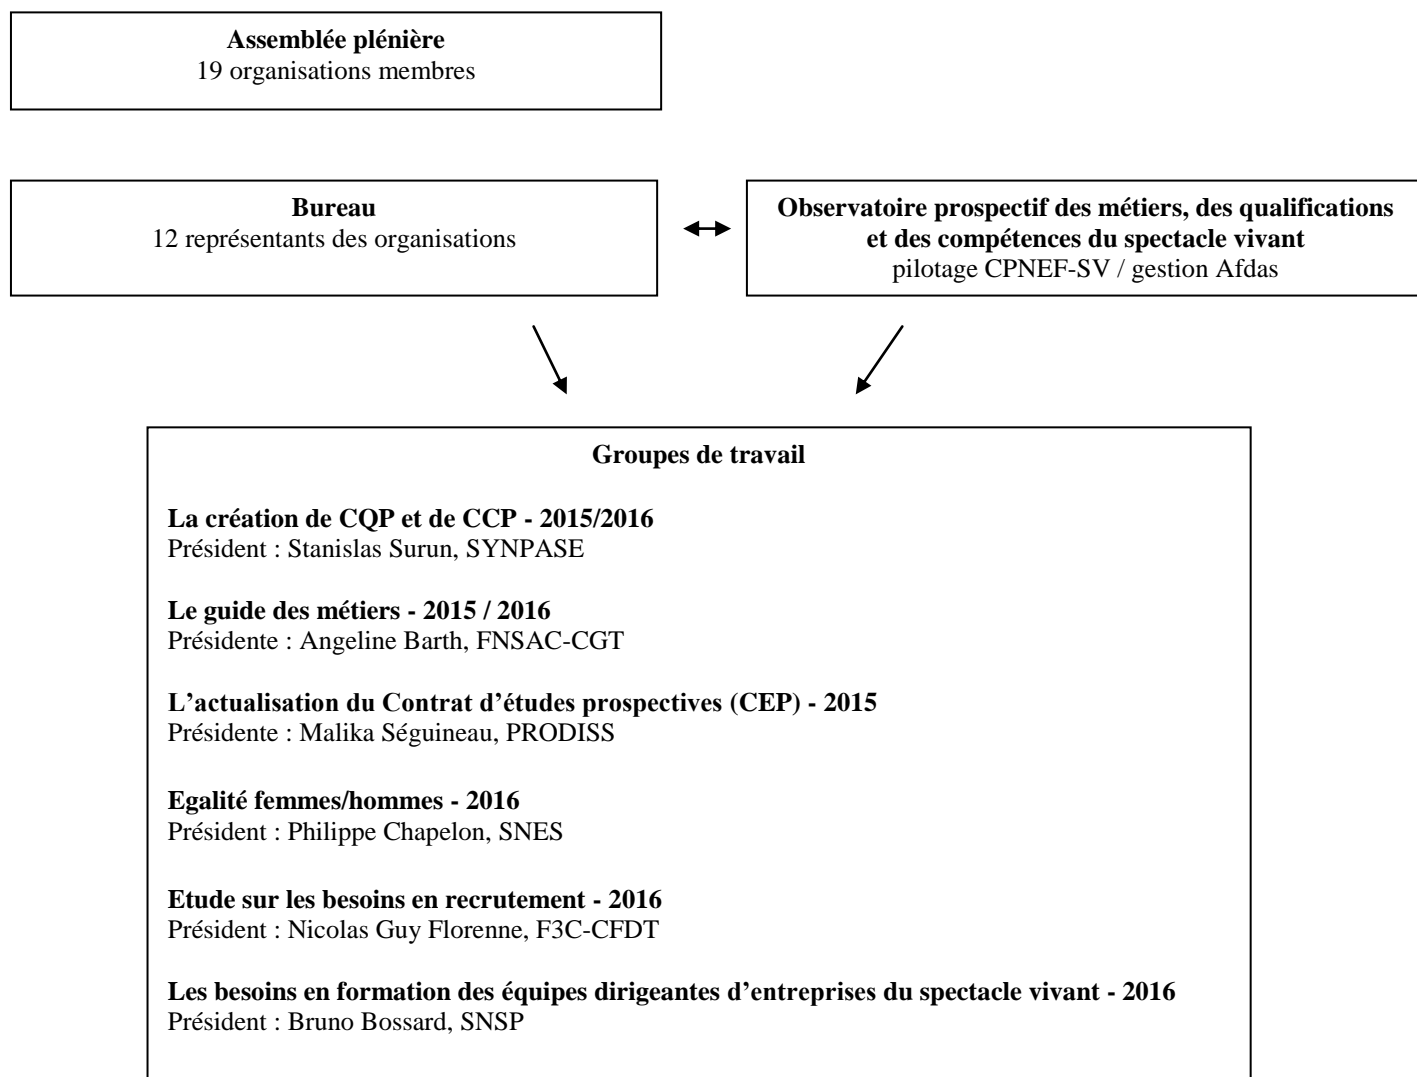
**Assemblée plénière**
19 organisations membres

**Bureau**
12 représentants des organisations

**Observatoire prospectif des métiers, des qualifications et des compétences du spectacle vivant**
pilotage CPNEF-SV / gestion Afdas

**Groupes de travail**

**La création de CQP et de CCP - 2015/2016**
Président : Stanislas Surun, SYNPASE

**Le guide des métiers - 2015 / 2016**
Présidente : Angeline Barth, FNSAC-CGT

**L’actualisation du Contrat d’études prospectives (CEP) - 2015**
Présidente : Malika Séguineau, PRODISS

**Egalité femmes/hommes - 2016**
Président : Philippe Chapelon, SNES

**Etude sur les besoins en recrutement - 2016**
Président : Nicolas Guy Florenne, F3C-CFDT

**Les besoins en formation des équipes dirigeantes d’entreprises du spectacle vivant - 2016**
Président : Bruno Bossard, SNSP